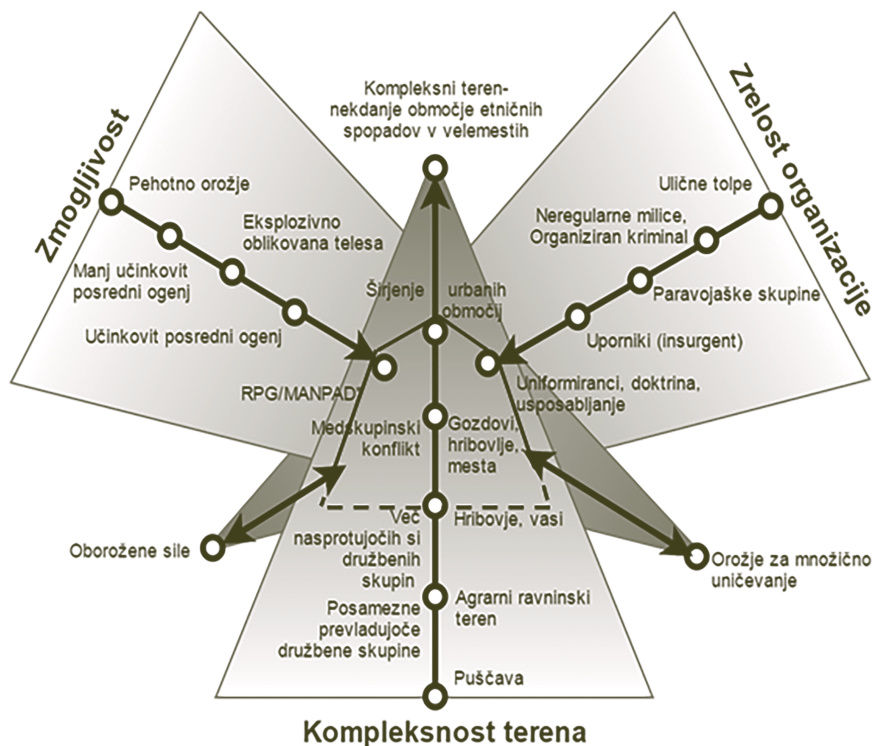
Kompleksni terennekdanje območje etničnih spopadov v velemestih

Zmogljivost

Zrelost organizacije

Pehotno orožje

Eksplozivno oblikovana telesa

Manj učinkovit posredni ogenj

Učinkovit posredni ogenj

RPG/MANPADY

Širjenje urbanih območij

Ulične tolpe

Neregularne milice, Organiziran kriminal

Paravojaške skupine

Uporniki (insurgent)

Uniformiranci, doktrina, usposabljanje

Medskupinski konflikt

Gozdovi, hribovlje, mesta

Več nasprotujočih si družbenih skupin

Hribovje, vasi

Oborožene sile

Orožje za množično uničevanje

Posamezne prevladujoče družbene skupine

Agrarni ravninski teren

Puščava

Kompleksnost terena